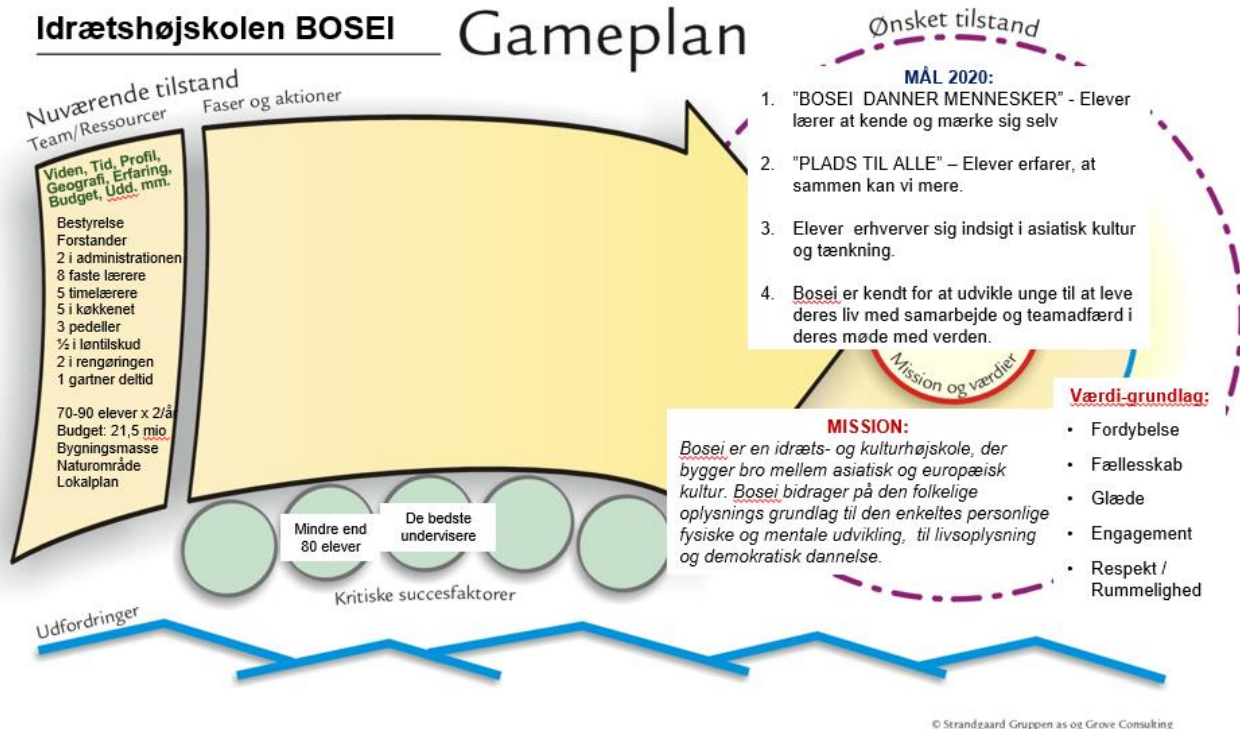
Idrætshøjskolen BOSEI

Gameplan

Ønsket tilstand

Nuværende tilstand

Team/Ressourcer

Faser og aktioner

Viden, Tid, Profil, Geografi, Erfaring, Budget, Udd. mm.

Bestyrelse
Forstander
2 i administrationen
8 faste lærere
5 timelærere
5 i køkkenet
3 pedeller
½ i løntilskud
2 i rengøringen
1 gartner deltid

70-90 elever x 2/år
Budget: 21,5 mio
Bygningsmasse
Naturområde
Lokalplan

MÅL 2020:
1. "BOSEI DANNER MENNESKER" - Elever lærer at kende og mærke sig selv
2. "PLADS TIL ALLE" – Elever erfarer, at sammen kan vi mere.
3. Elever erhverver sig indsigt i asiatisk kultur og tænkning.
4. Bosei er kendt for at udvikle unge til at leve deres liv med samarbejde og teamadfærd i deres møde med verden.

Mission og værdier

MISSION:
Bosei er en idræts- og kulturhøjskole, der bygger bro mellem asiatisk og europæisk kultur. Bosei bidrager på den folkelige oplysnings grundlag til den enkeltes personlige fysiske og mentale udvikling, til livsoplysning og demokratisk dannelse.

Værdi-grundlag:
• Fordybelse
• Fællesskab
• Glæde
• Engagement
• Respekt / Rummelighed

Mindre end 80 elever

De bedste undervisere

Kritiske succesfaktorer

Udfordringer

© Strandgaard Gruppen as og Grove Consulting